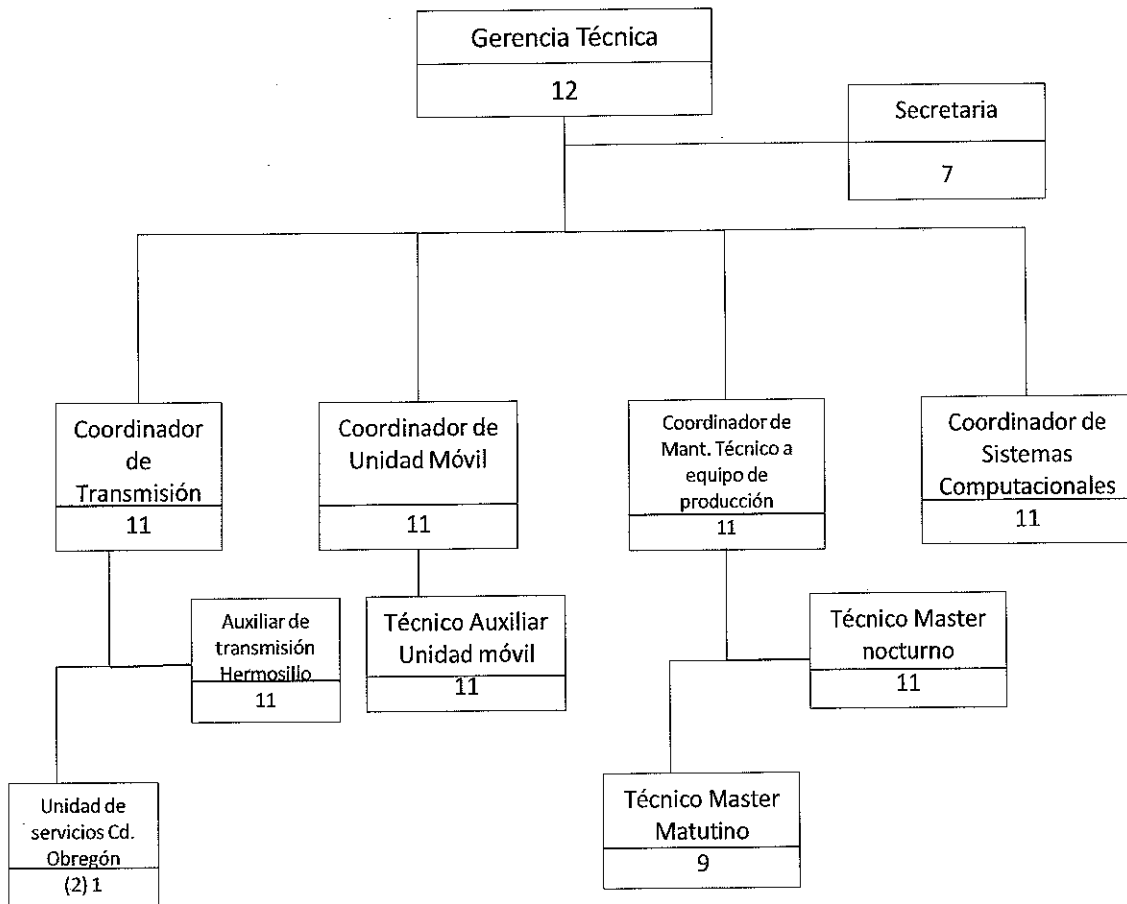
Gerencia Técnica
12

Secretaria
7

Coordinador de Transmisión
11

Coordinador de Unidad Móvil
11

Coordinador de Mant. Técnico a equipo de producción
11

Coordinador de Sistemas Computacionales
11

Auxiliar de transmisión Hermosillo
11

Técnico Auxiliar Unidad móvil
11

Técnico Master nocturno
11

Unidad de servicios Cd. Obregón
(2) 1

Técnico Master Matutino
9